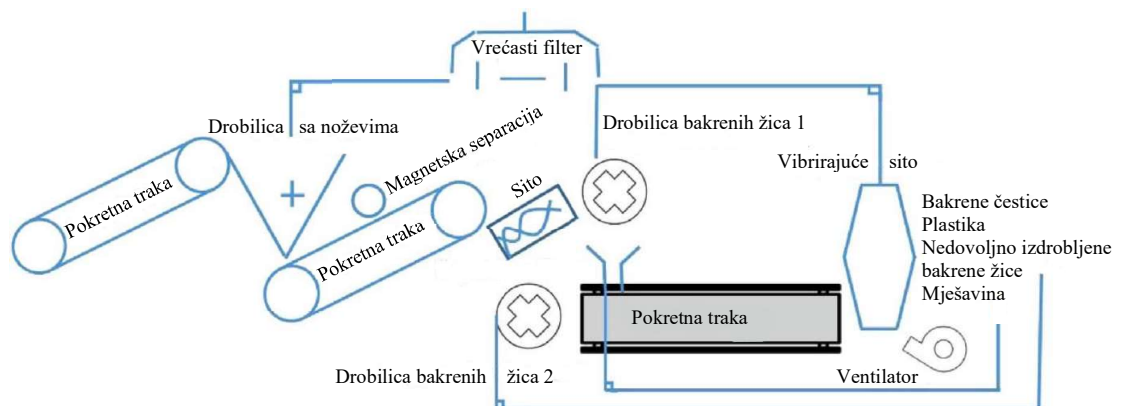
Vrećasti filter

Drobilica sa noževima

Magnetska separacija

Drobilica bakrenih žica 1

Vibrirajuće sito

Pokretna traka

Sito

Pokretna traka

Bakrene čestice
Plastika
Nedovoljno izdrobljene bakrene žice
Mješavina

Pokretna traka

Drobilica bakrenih žica 2

Ventilator